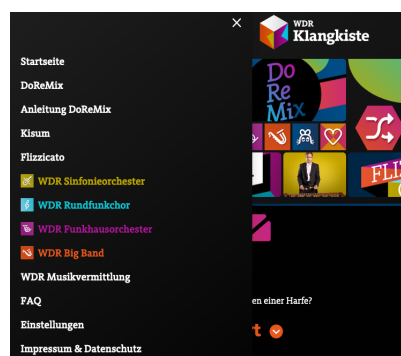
×
WDR
Klangkiste

Startseite
DoReMix
Anleitung DoReMix
Kisum
Flizzicato
WDR Sinfonieorchester
WDR Rundfunkchor
WDR Funkhausorchester
WDR Big Band
WDR Musikvermittlung
FAQ
Einstellungen
Impressum & Datenschutz

Do
Re
Mix

FLI

en einer Harfe?
t